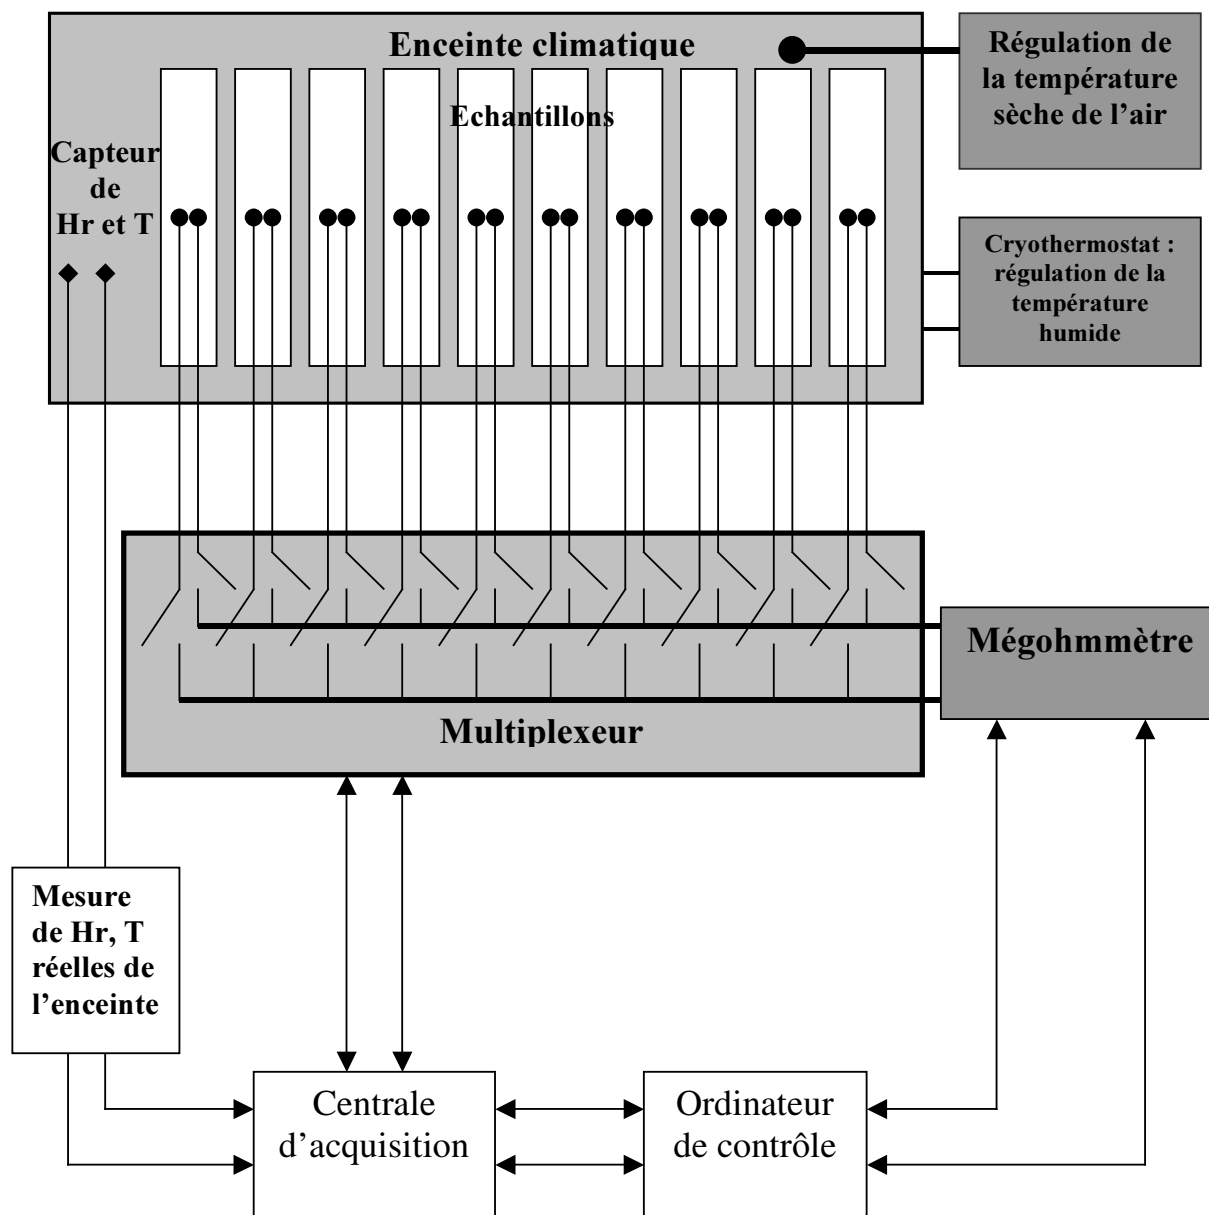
Enceinte climatique

Régulation de la température sèche de l'air

Echantillons

Capteur de Hr et T

Cryothermostat : régulation de la température humide

Mégohmmètre

Multiplexeur

Mesure de Hr, T réelles de l'enceinte

Centrale d'acquisition

Ordinateur de contrôle